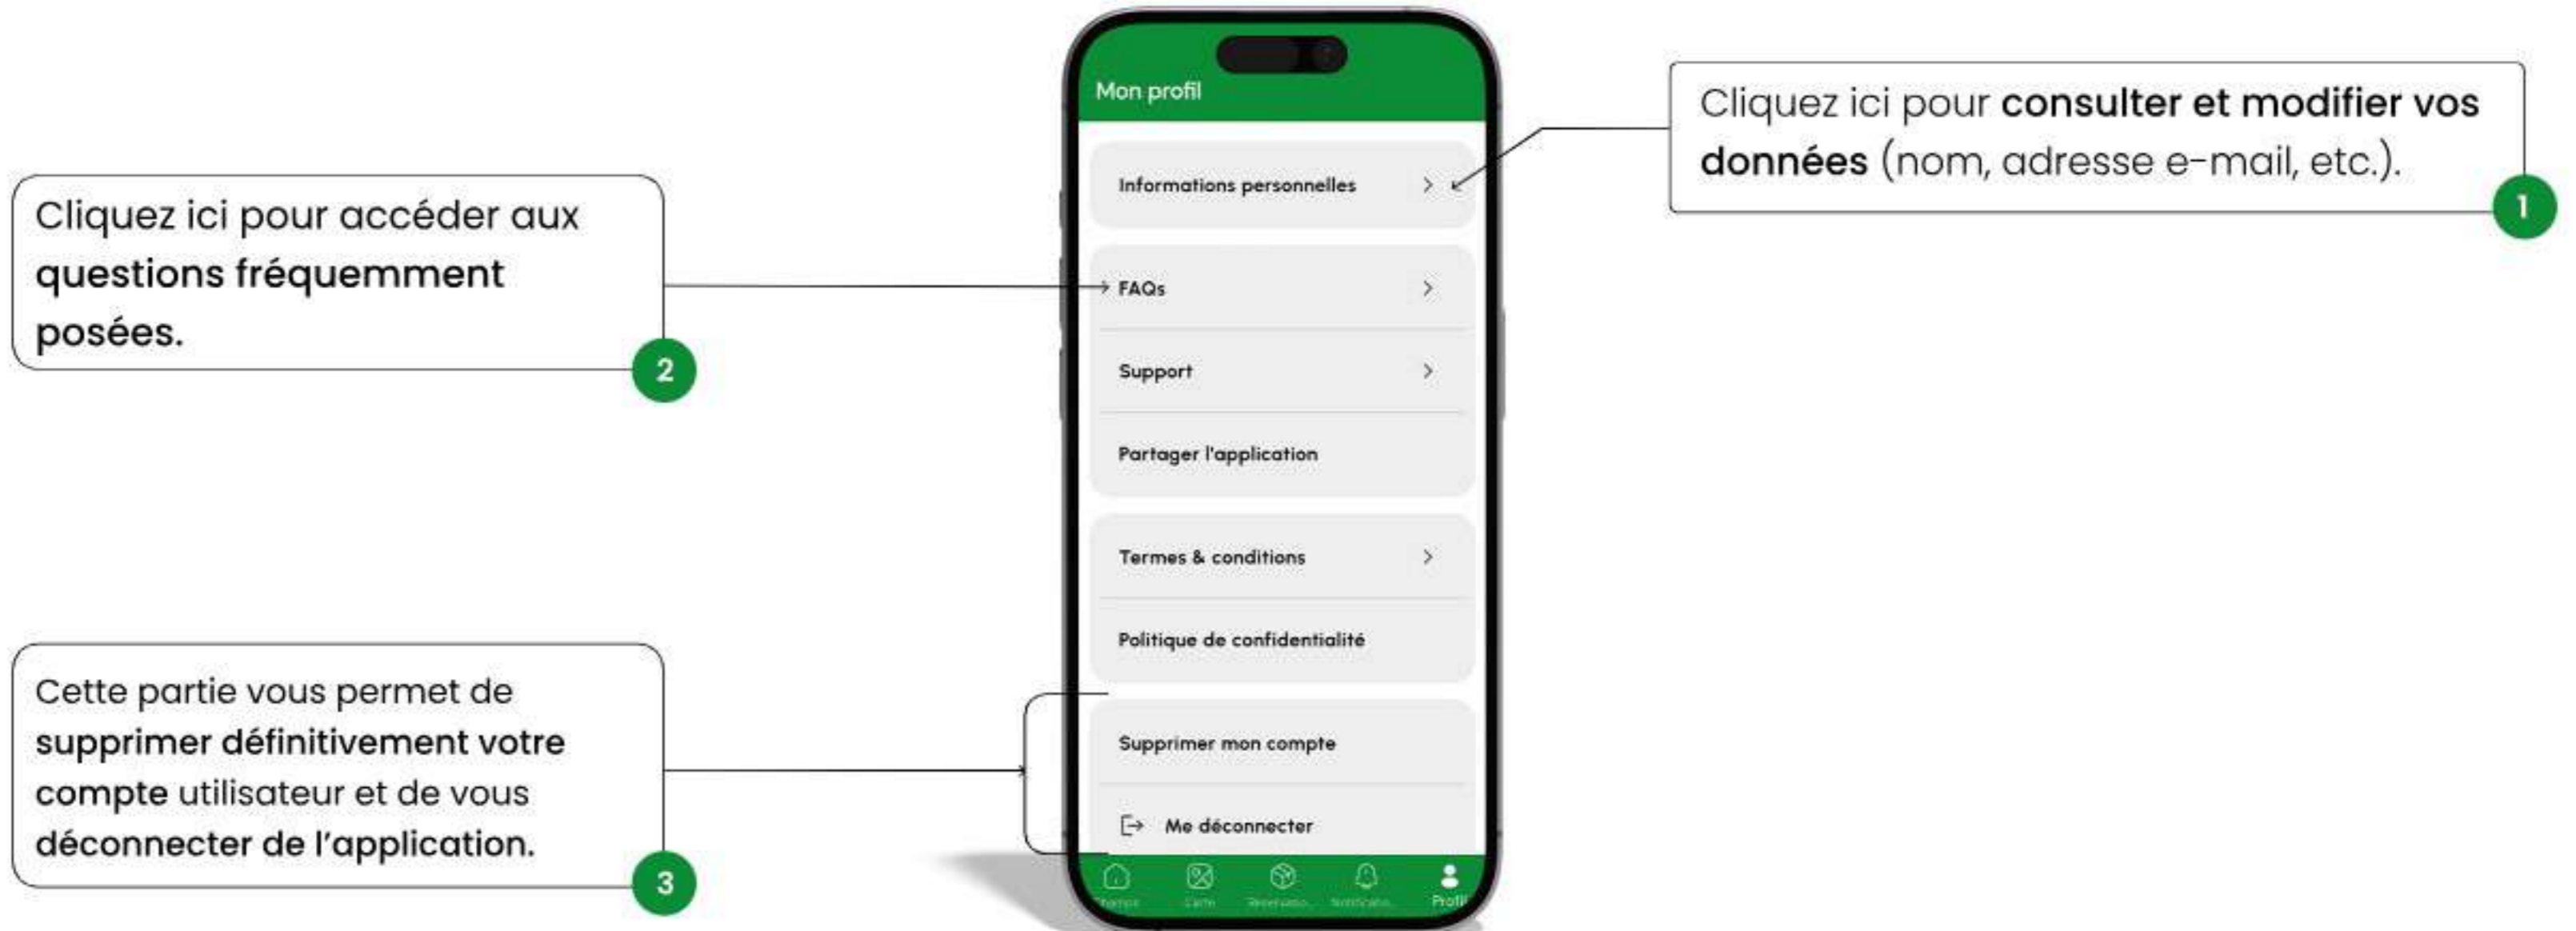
Cliquez ici pour accéder aux questions fréquemment posées.

2

Cette partie vous permet de supprimer définitivement votre compte utilisateur et de vous déconnecter de l'application.

3

Mon profil

Informations personnelles

FAQs

Support

Partager l'application

Termes & conditions

Politique de confidentialité

Supprimer mon compte

Me déconnecter

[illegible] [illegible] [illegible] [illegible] Profil

Cliquez ici pour consulter et modifier vos données (nom, adresse e-mail, etc.).

1